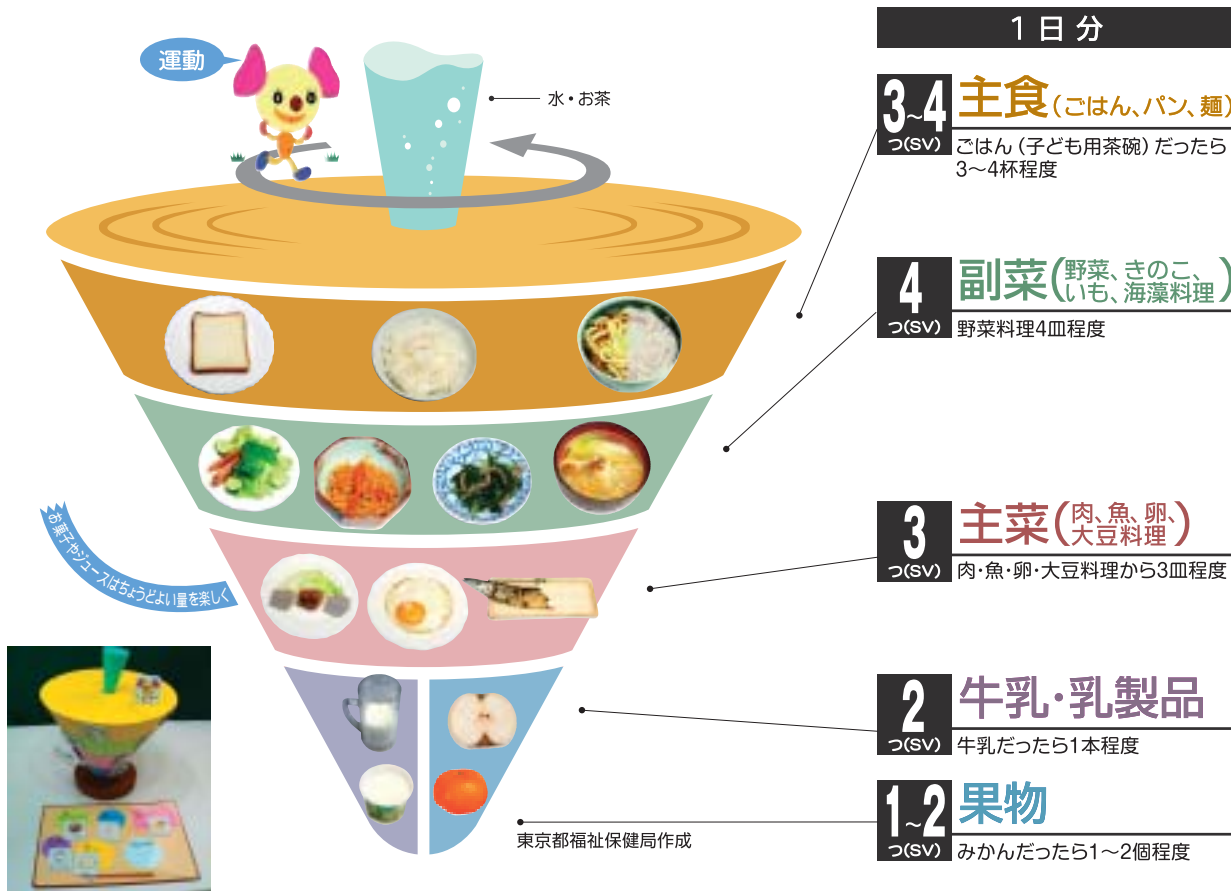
運動

水・お茶

お菓子やジュースはちょうどよい量を楽しく

東京都福祉保健局作成

1日分

3~4つ(SV)
主食(ごはん、パン、麺)
ごはん(子ども用茶碗)だったら3〜4杯程度

4つ(SV)
副菜(野菜、きのこ、いも、海藻料理)
野菜料理4皿程度

3つ(SV)
主菜(肉、魚、卵、大豆料理)
肉・魚・卵・大豆料理から3皿程度

2つ(SV)
牛乳・乳製品
牛乳だったら1本程度

1~2つ(SV)
果物
みかんだったら1〜2個程度